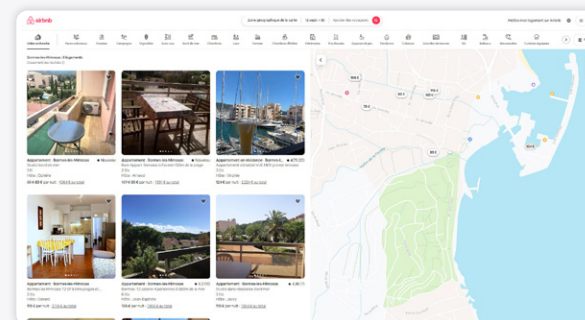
airbnb

Mettez votre logement sur Airbnb

Bormes-les-Mimosas · 3 logements

Appartement · Bormes-les-Mimosas

Appartement · Bormes-les-Mimosas

Appartement · Bormes-les-Mimosas

Appartement · Bormes-les-Mimosas

Appartement · Bormes-les-Mimosas

Appartement · Bormes-les-Mimosas

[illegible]